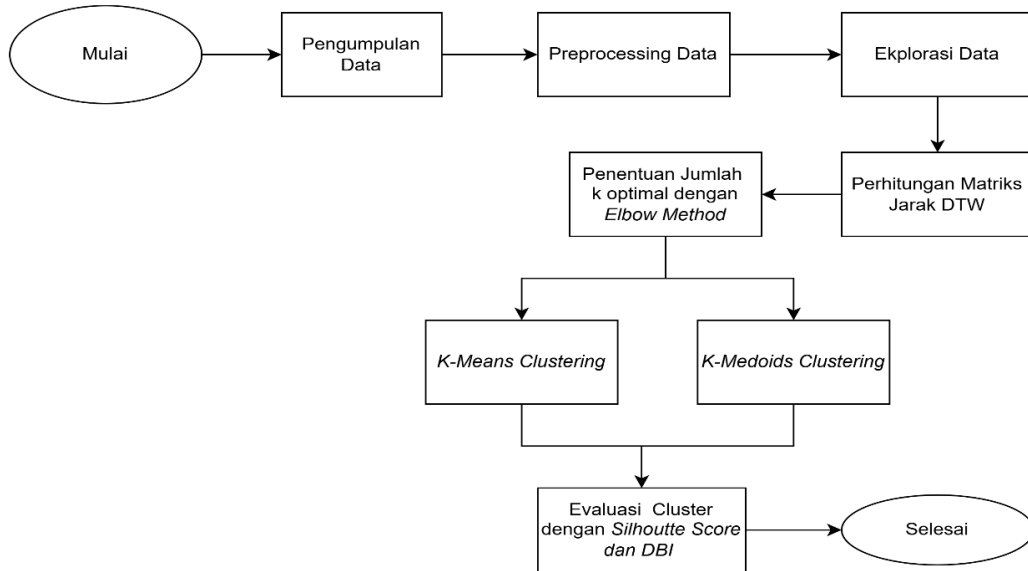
Mulai

Pengumpulan Data

Preprocessing Data

Eksplorasi Data

Perhitungan Matriks Jarak DTW

Penentuan Jumlah k optimal dengan Elbow Method

K-Means Clustering

K-Medoids Clustering

Evaluasi Cluster dengan Silhoutte Score dan DBI

Selesai